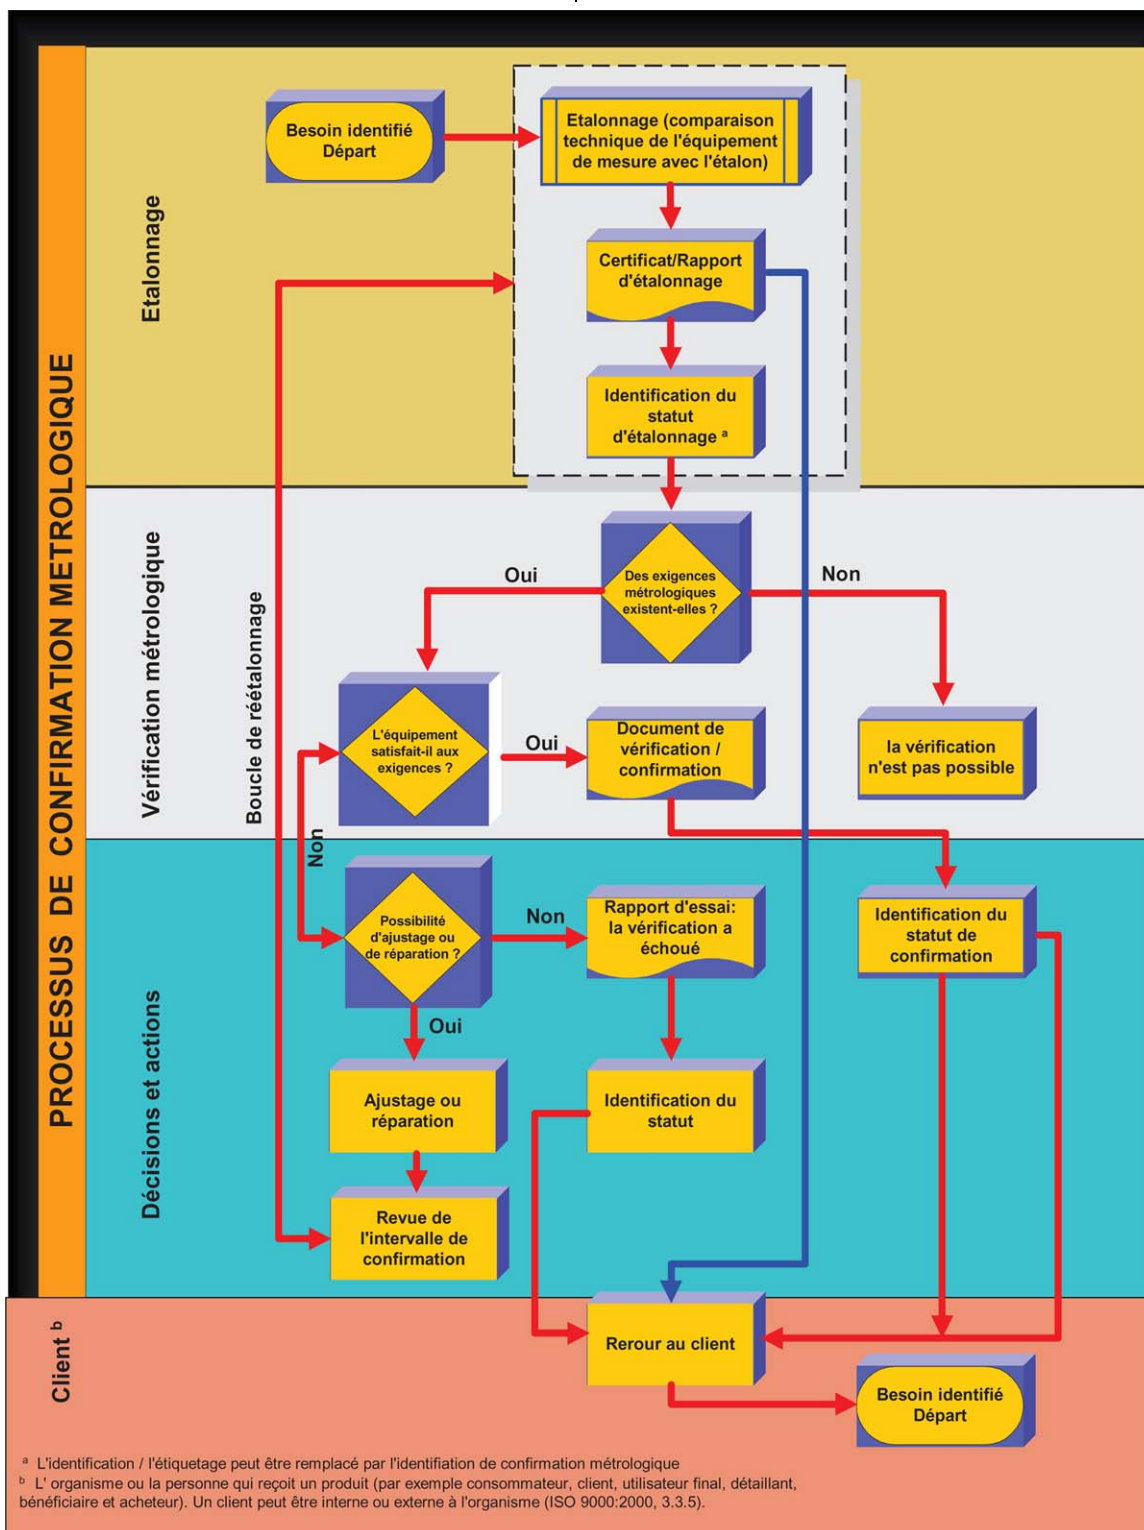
PROCESSUS DE CONFIRMATION METROLOGIQUE

Etalonnage

Besoin identifié
Départ

Etalonnage (comparaison technique de l'équipement de mesure avec l'étalon)

Certificat/Rapport d'étalonnage

Identification du statut d'étalonnage $^a$

Vérification métrologique

Boucle de réétalonnage

Oui

Des exigences métrologiques existent-elles ?

Non

L'équipement satisfait-il aux exigences ?

Oui

Document de vérification / confirmation

la vérification n'est pas possible

Non

Décisions et actions

Possibilité d'ajustage ou de réparation ?

Non

Rapport d'essai: la vérification a échoué

Identification du statut de confirmation

Oui

Ajustage ou réparation

Identification du statut

Revue de l'intervalle de confirmation

Client $^b$

Reour au client

Besoin identifié
Départ

$^a$ L'identification / l'étiquetage peut être remplacé par l'identifiation de confirmation métrologique
$^b$ L' organisme ou la personne qui reçoit un produit (par exemple consommateur, client, utilisateur final, détaillant, bénéficiaire et acheteur). Un client peut être interne ou externe à l'organisme (ISO 9000:2000, 3.3.5).